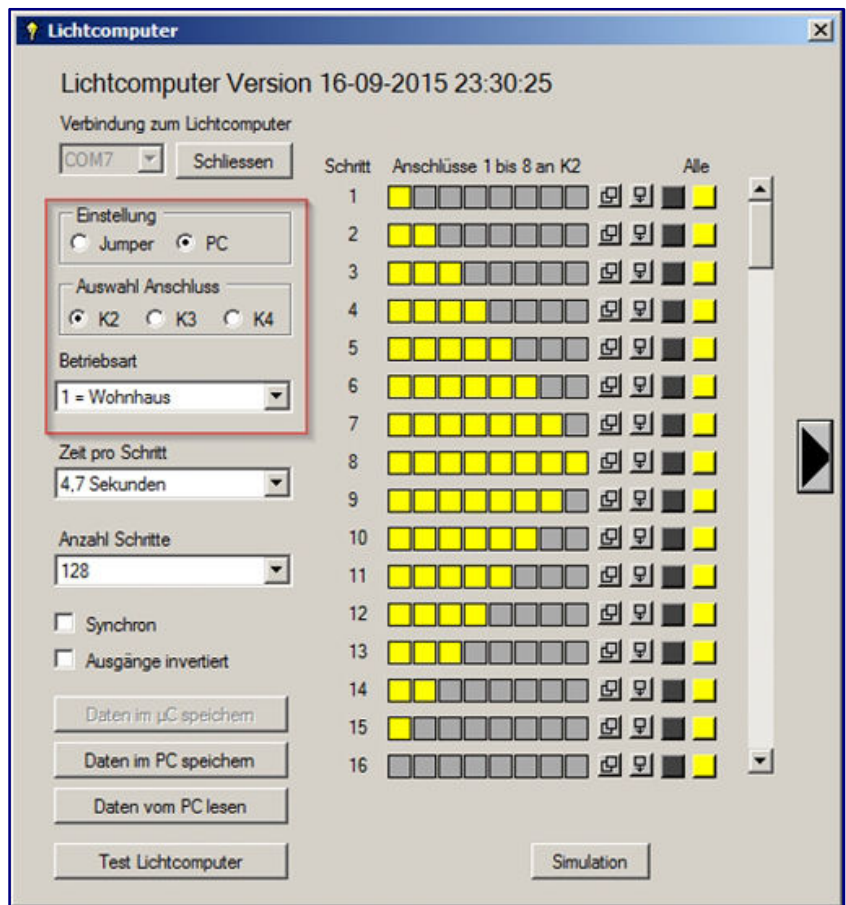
Lichtcomputer

Lichtcomputer Version 16-09-2015 23:30:25

Verbindung zum Lichtcomputer

COM7

Schliessen

Einstellung

Jumper PC

Auswahl Anschluss

K2 K3 K4

Betriebsart

1 = Wohnhaus

Zeit pro Schritt

4,7 Sekunden

Anzahl Schritte

128

Synchron

Ausgänge invertiert

Daten im µC speichern

Daten im PC speichern

Daten vom PC lesen

Test Lichtcomputer

Schritt Anschlüsse 1 bis 8 an K2 Alle

1
2
3
4
5
6
7
8
9
10
11
12
13
14
15
16

Simulation